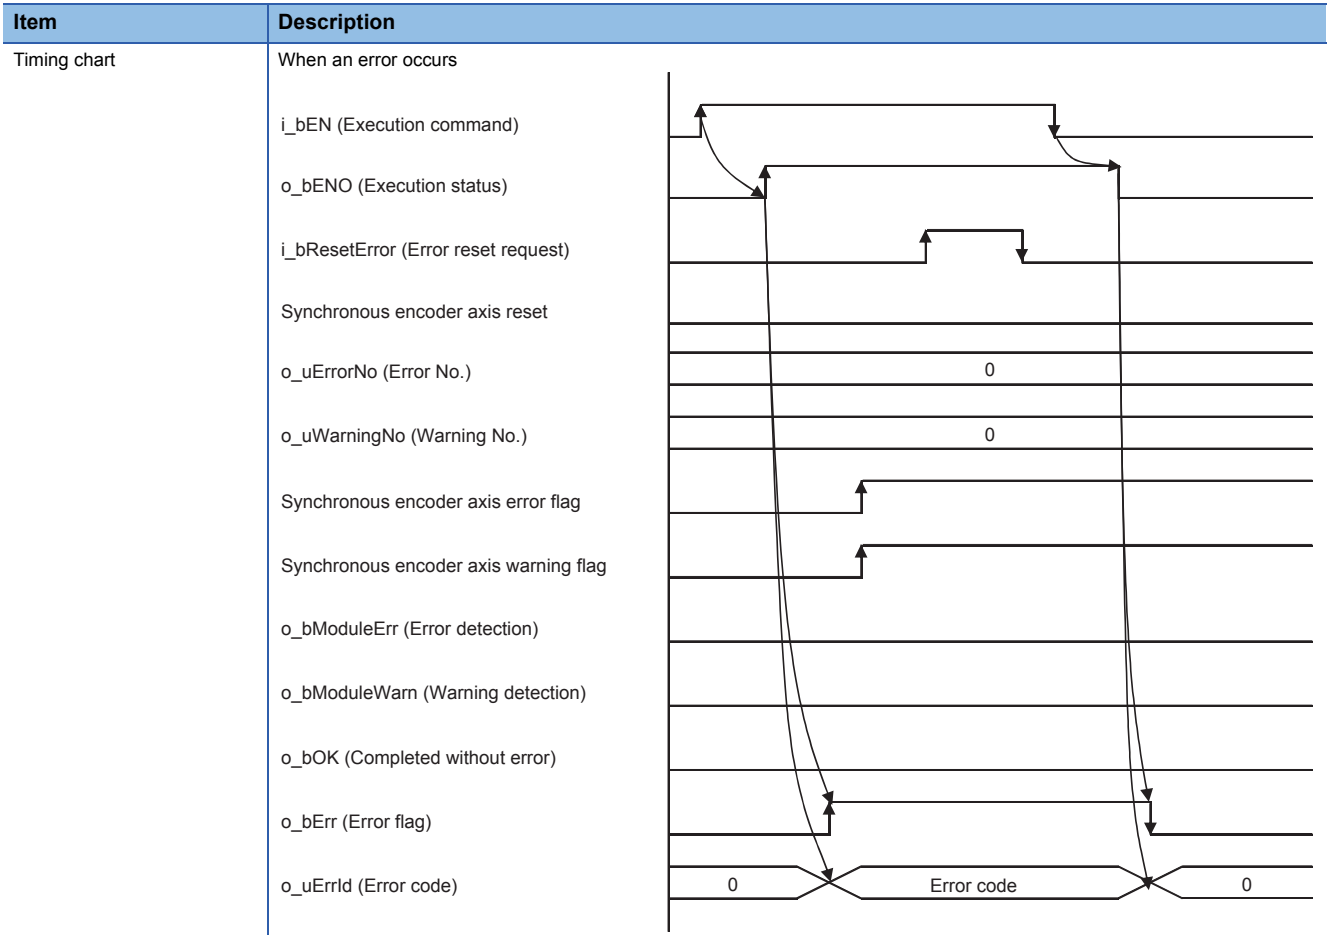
| Item | Description |
|---|---|
| Timing chart | When an error occurs |

i_bEN (Execution command)

o_bENO (Execution status)

i_bResetError (Error reset request)

Synchronous encoder axis reset

o_uErrorNo (Error No.)

0

o_uWarningNo (Warning No.)

0

Synchronous encoder axis error flag

Synchronous encoder axis warning flag

o_bModuleErr (Error detection)

o_bModuleWarn (Warning detection)

o_bOK (Completed without error)

o_bErr (Error flag)

o_uErrId (Error code)

0

Error code

0